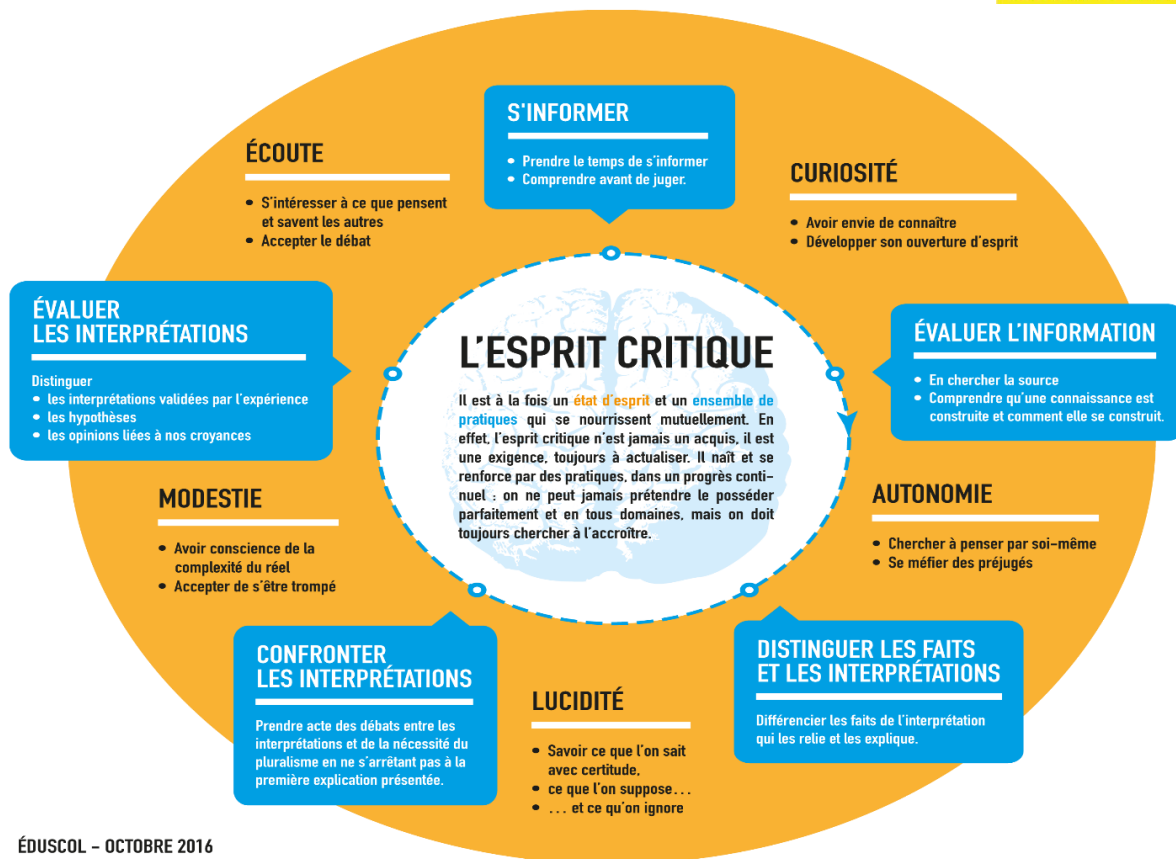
S'INFORMER

• Prendre le temps de s'informer
• Comprendre avant de juger.

ÉCOUTE

• S'intéresser à ce que pensent et savent les autres
• Accepter le débat

CURIOSITÉ

• Avoir envie de connaître
• Développer son ouverture d'esprit

ÉVALUER LES INTERPRÉTATIONS

Distinguer
• les interprétations validées par l'expérience
• les hypothèses
• les opinions liées à nos croyances

L'ESPRIT CRITIQUE

Il est à la fois un état d'esprit et un ensemble de pratiques qui se nourrissent mutuellement. En effet, l'esprit critique n'est jamais un acquis, il est une exigence, toujours à actualiser. Il naît et se renforce par des pratiques, dans un progrès continuel : on ne peut jamais prétendre le posséder parfaitement et en tous domaines, mais on doit toujours chercher à l'accroître.

ÉVALUER L'INFORMATION

• En chercher la source
• Comprendre qu'une connaissance est construite et comment elle se construit.

MODESTIE

• Avoir conscience de la complexité du réel
• Accepter de s'être trompé

AUTONOMIE

• Chercher à penser par soi-même
• Se méfier des préjugés

CONFRONTER LES INTERPRÉTATIONS

Prendre acte des débats entre les interprétations et de la nécessité du pluralisme en ne s'arrêtant pas à la première explication présentée.

LUCIDITÉ

• Savoir ce que l'on sait avec certitude,
• ce que l'on suppose...
• ... et ce qu'on ignore

DISTINGUER LES FAITS ET LES INTERPRÉTATIONS

Différencier les faits de l'interprétation qui les relie et les explique.

ÉDUSCOL – OCTOBRE 2016